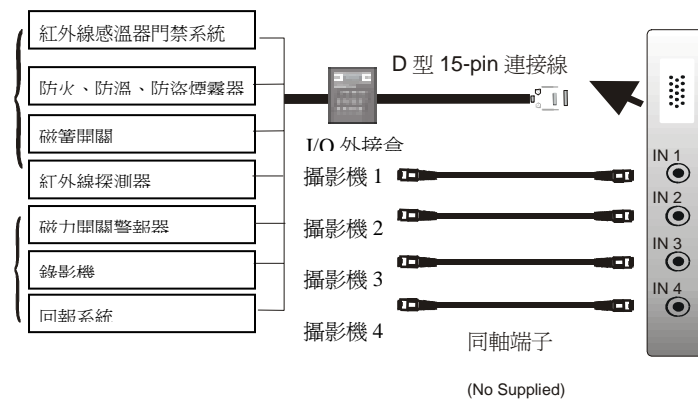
紅外線感溫器門禁系統

防火、防濕、防盜煙霧器

磁簧開關

紅外線探測器

磁力開關警報器

錄影機

回報系統

D 型 15-pin 連接線

I/O 外接盒

攝影機 1

攝影機 2

攝影機 3

攝影機 4

同軸端子

(No Supplied)

IN 1

IN 2

IN 3

IN 4